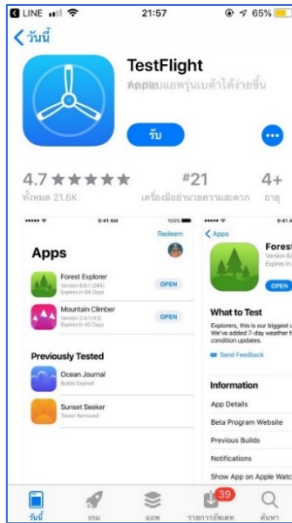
LINE 21:57 65%

< วันนี้

TestFlight

Apple ทดสอบแอพรุ่นเบต้าได้ง่ายขึ้น

รับ

4.7 ★★★★★
ทั้งหมด 21.6K

#21
เครื่องมืออำนวยความสะดวก

4+
อายุ

9:41 AM 100%

Redeem

Apps

Forest Explorer
Version 8.51 (244)
Expires in 84 Days
OPEN

Mountain Climber
Version 2.4 (143)
Expires in 45 Days
OPEN

Previously Tested

Ocean Journal
Builds Expired

Sunset Seeker
Tester Removed

9:41 A

< Apps

Fores
Version 8.
Expires in

OPEN

What to Test

Explorers, this is our biggest u
We've added 7-day weather fo
condition updates.

Send Feedback

Information

App Details

Beta Program Website

Previous Builds

Notifications

Show App on Apple Watc

วันนี้
เกม
แอพ
39
รายการอัพเดท
ค้นหา